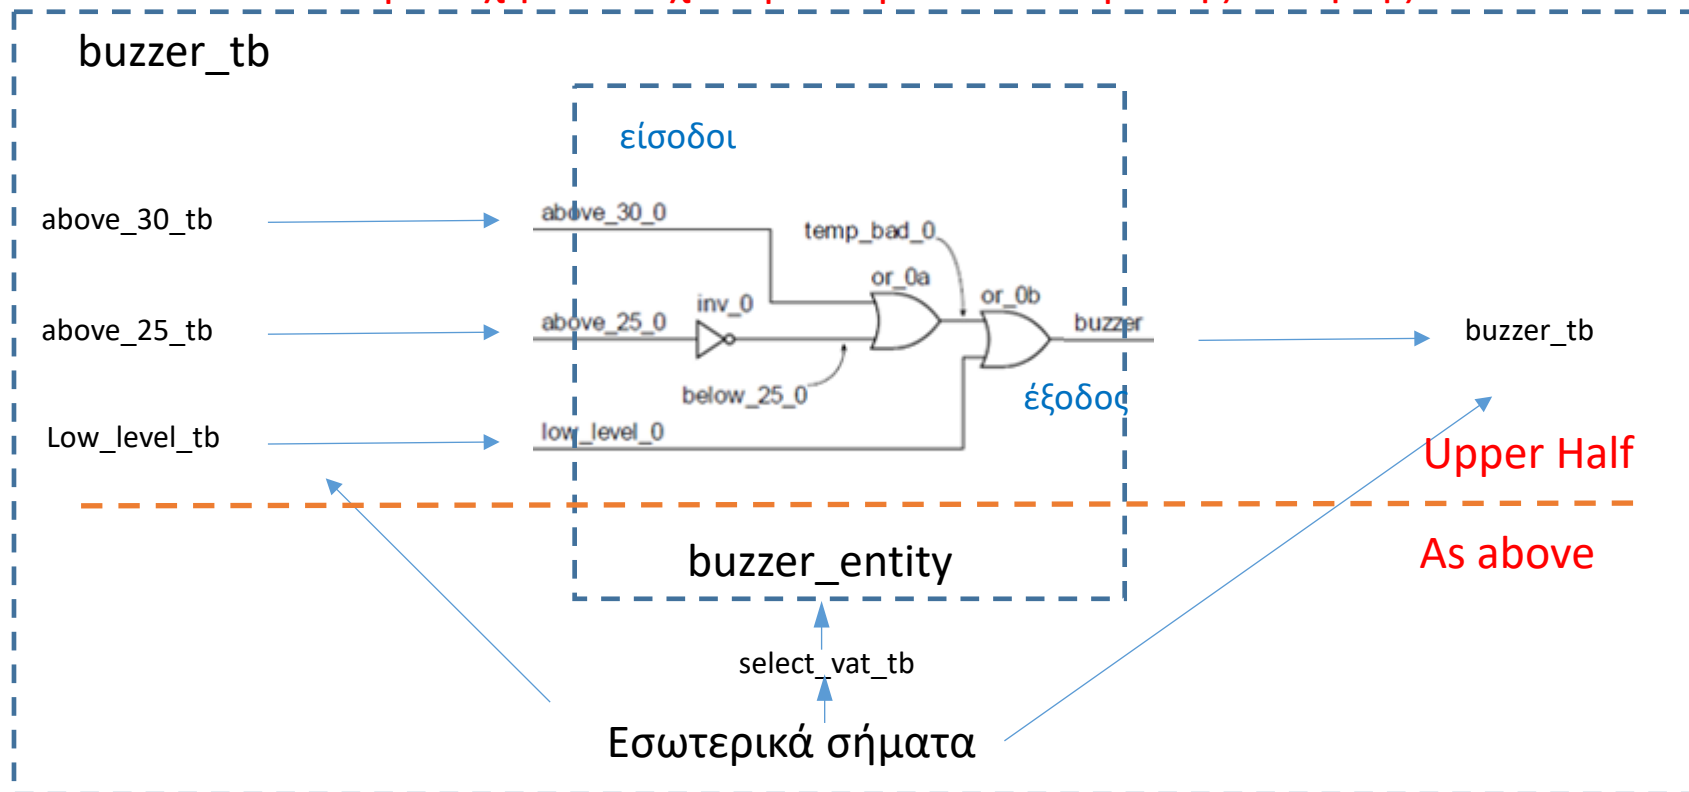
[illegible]

buzzer_tb

είσοδοι

above_30_tb

above_25_tb

Low_level_tb

above_30_0

temp_bad_0

or_0a

inv_0

or_0b

above_25_0

buzzer

below_25_0

low_level_0

έξοδος

buzzer_tb

Upper Half

buzzer_entity

As above

select_vat_tb

Εσωτερικά σήματα